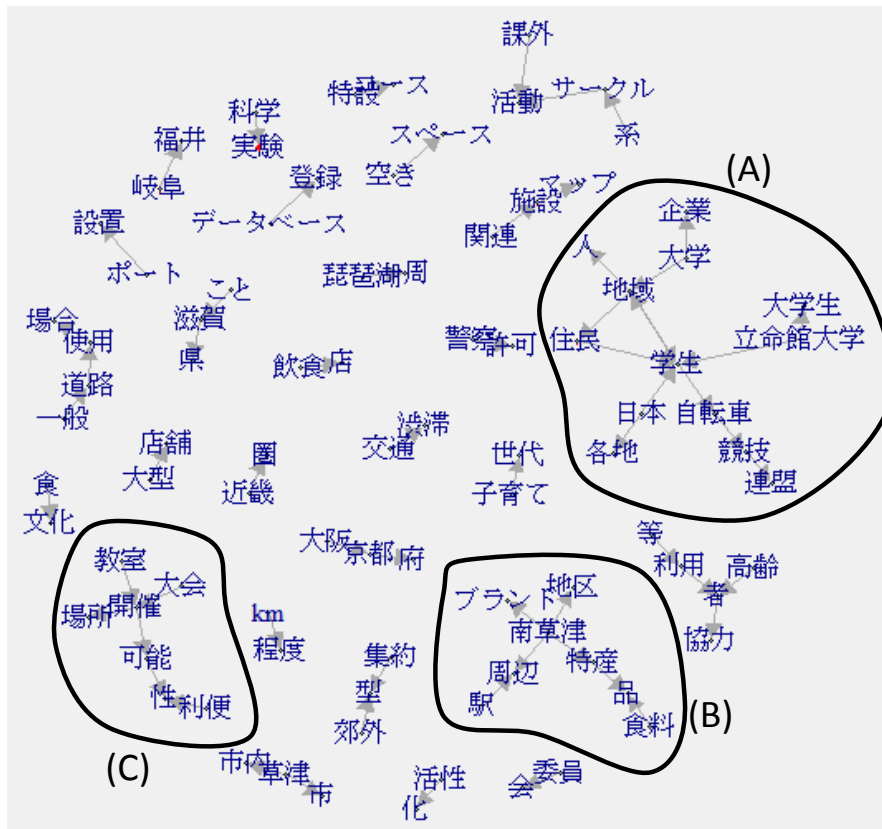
課外
特設コース
活動
サークル
系
科学
実験
福井
岐阜
登録
データベース
スペース
空き
(A)
マップ
施設
関連
企業
人
大学
設置
ポート
こと
滋賀
県
琵琶湖周
地域
大学生
場合
使用
道路
一般
飲食店
警察
許可
住民
学生
立命館大学
日本
自転車
各地
競技
連盟
渋滞
交通
店舗
大型
圏
近畿
世代
子育て
食
文化
等
利用
高齢
者
協力
教室
大会
開催
場所
可能
性
利便
大阪
京都府
km
程度
ブランド
地区
南草津
周辺
特産
駅
品
食料
(B)
集約
型
郊外
(C)
市内
草津
市
活性
化
委員
会